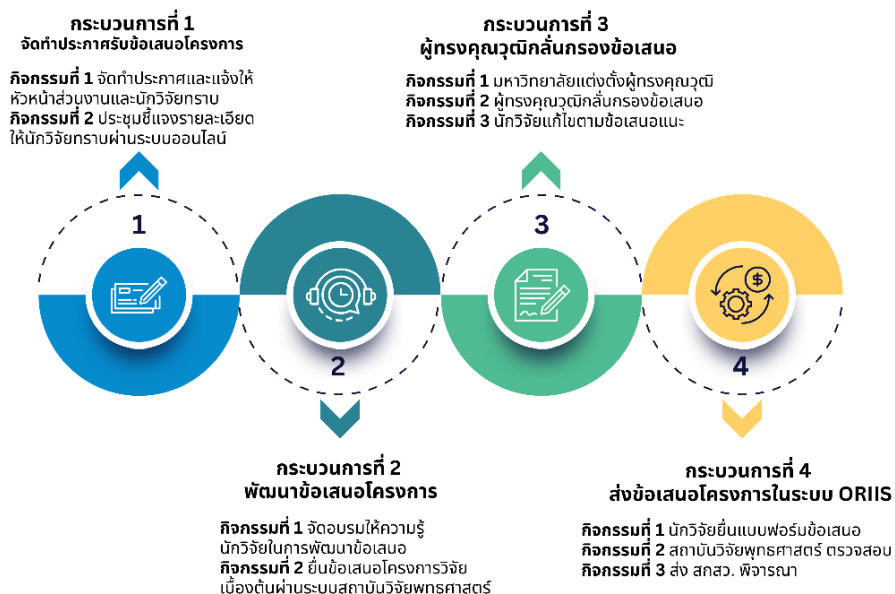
กระบวนการที่ 1
จัดทำประกาศรับข้อเสนอโครงการ

กิจกรรมที่ 1 จัดทำประกาศและแจ้งให้หัวหน้าส่วนงานและนักวิจัยทราบ
กิจกรรมที่ 2 ประชุมชี้แจงรายละเอียดให้นักวิจัยทราบผ่านระบบออนไลน์

กระบวนการที่ 3
ผู้ทรงคุณวุฒิกลั่นกรองข้อเสนอ

กิจกรรมที่ 1 มหาวิทยาลัยแต่งตั้งผู้ทรงคุณวุฒิ
กิจกรรมที่ 2 ผู้ทรงคุณวุฒิกลั่นกรองข้อเสนอ
กิจกรรมที่ 3 นักวิจัยแก้ไขตามข้อเสนอแนะ

1

3

2

4

กระบวนการที่ 2
พัฒนาข้อเสนอโครงการ

กิจกรรมที่ 1 จัดอบรมให้ความรู้นักวิจัยในการพัฒนาข้อเสนอ
กิจกรรมที่ 2 ยื่นข้อเสนอโครงการวิจัยเบื้องต้นผ่านระบบสถาบันวิจัยพุทธศาสตร์

กระบวนการที่ 4
ส่งข้อเสนอโครงการในระบบ ORIIS

กิจกรรมที่ 1 นักวิจัยยื่นแบบฟอร์มข้อเสนอ
กิจกรรมที่ 2 สถาบันวิจัยพุทธศาสตร์ ตรวจสอบ
กิจกรรมที่ 3 ส่ง สกสว. พิจารณา